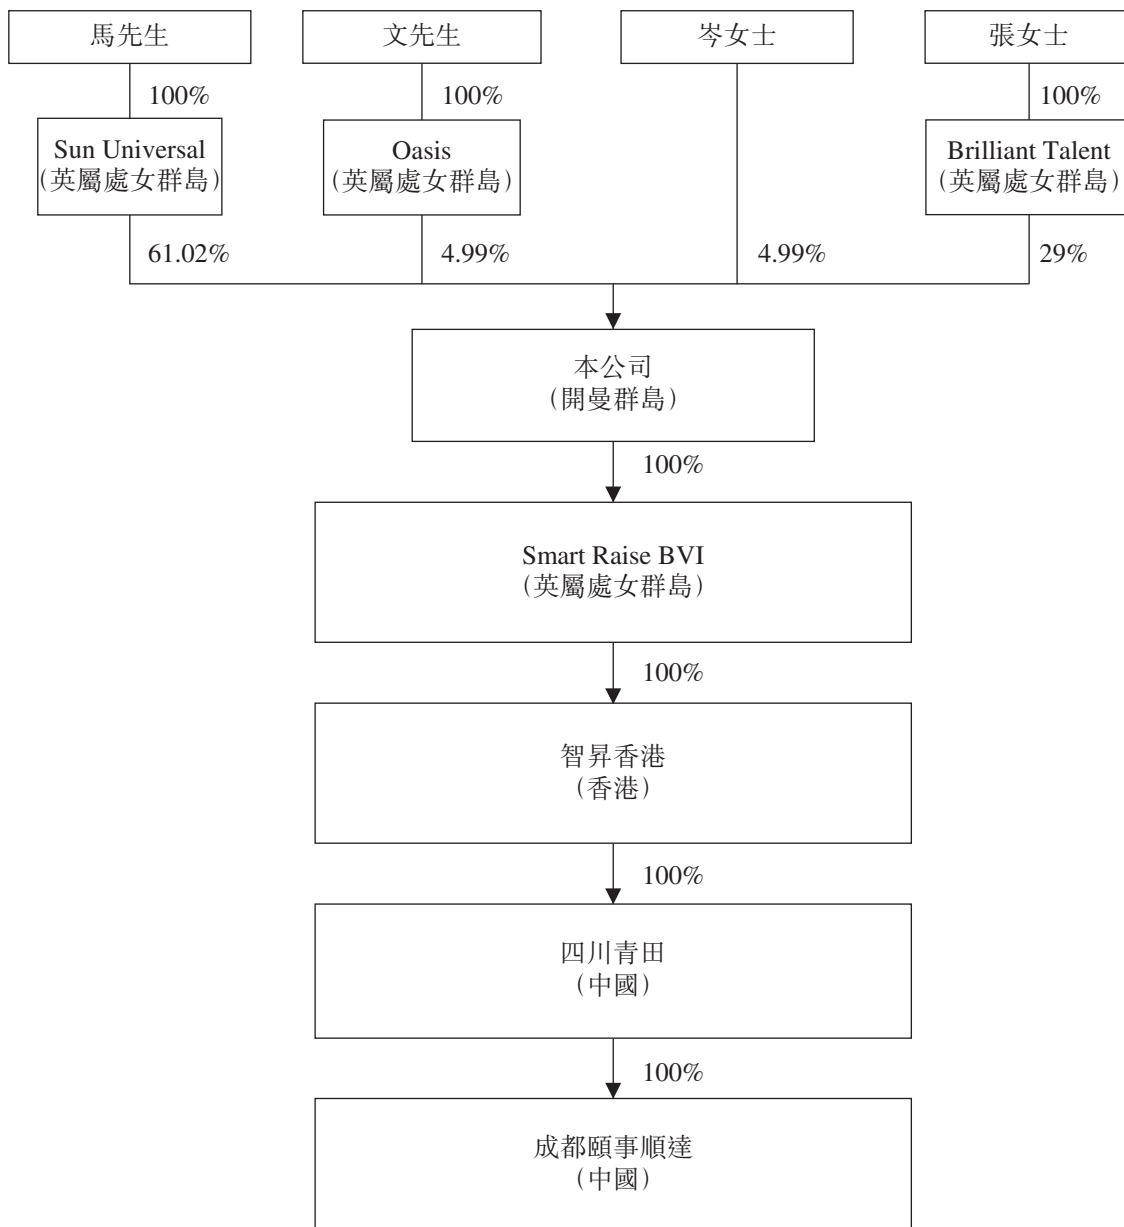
馬先生

100%

Sun Universal
(英屬處女群島)

61.02%

文先生

100%

Oasis
(英屬處女群島)

4.99%

岑女士

4.99%

張女士

100%

Brilliant Talent
(英屬處女群島)

29%

本公司
(開曼群島)

100%

Smart Raise BVI
(英屬處女群島)

100%

智昇香港
(香港)

100%

四川青田
(中國)

100%

成都頤事順達
(中國)